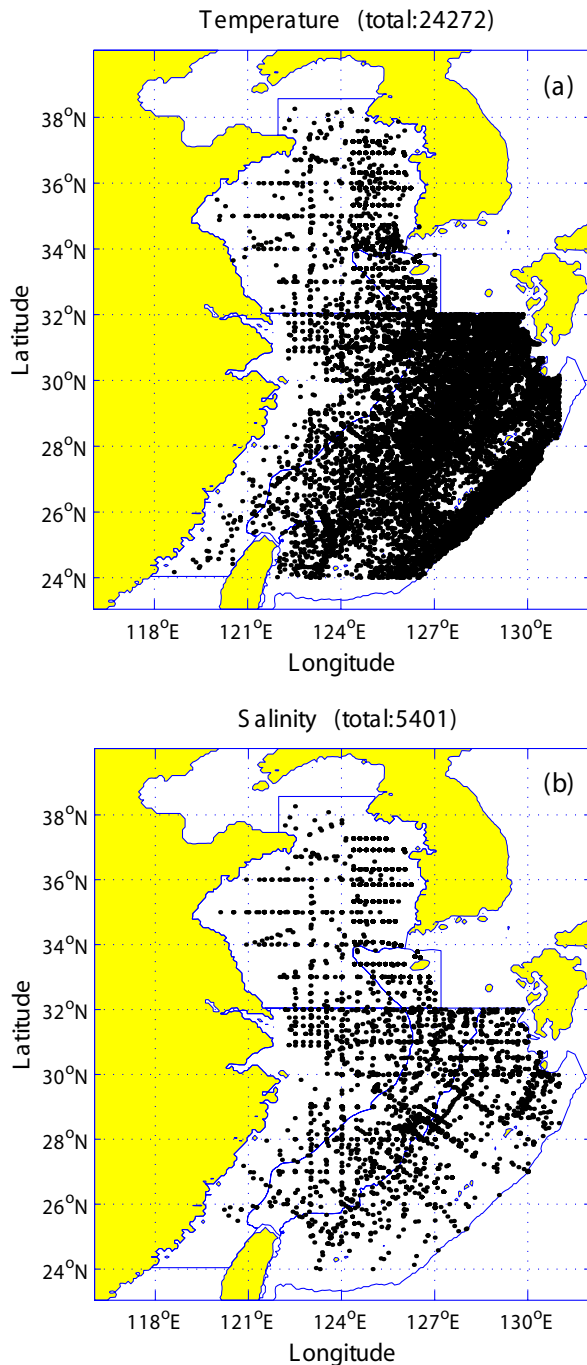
Temperature (total:24272)

(a)

$38^oN$
$36^oN$
$34^oN$
$32^oN$
$30^oN$
$28^oN$
$26^oN$
$24^oN$

Latitude

$118^oE$ $121^oE$ $124^oE$ $127^oE$ $130^oE$

Longitude

Salinity (total:5401)

(b)

$38^oN$
$36^oN$
$34^oN$
$32^oN$
$30^oN$
$28^oN$
$26^oN$
$24^oN$

Latitude

$118^oE$ $121^oE$ $124^oE$ $127^oE$ $130^oE$

Longitude